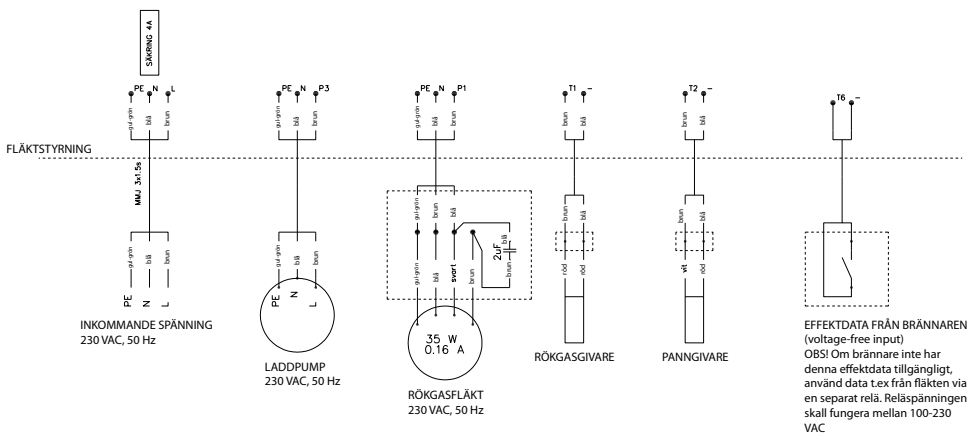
SÄKRING 4A

PE N L
gul-grön blå brun

PE N P3
gul-grön blå brun

PE N P1
gul-grön blå brun

T1 –
brun blå

T2 –
brun blå

T6 –

FLÄKTSTYRNING

MMJ 3x1.5s

gul-grön blå brun

PE N L

INKOMMANDE SPÄNNING
230 VAC, 50 Hz

gul-grön blå brun

PE N L

LADDPUMP
230 VAC, 50 Hz

gul-grön brun blå

2uF
blå
brun

gul-grön blå svart brun

35 W
0.16 A

RÖKGASFLÄKT
230 VAC, 50 Hz

brun blå
röd röd

RÖKGASGIVARE

brun blå
vit röd

PANNGIVARE

EFFEKTDATA FRÅN BRÄNNAREN (voltage-free input)
OBS! Om brännare inte har denna effektdata tillgängligt, använd data t.ex från fläkten via en separat relä. Reläspänningen skall fungera mellan 100-230 VAC